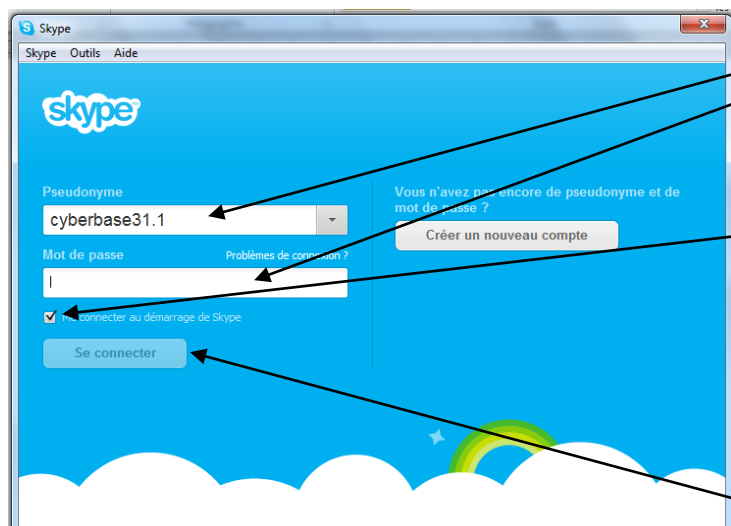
Skype
Skype Outils Aide
skype
Pseudonyme
cyberbase31.1
Mot de passe
Problèmes de connexion ?
Me connecter au démarrage de Skype
Se connecter
Vous n'avez pas encore de pseudonyme et de mot de passe ?
Créer un nouveau compte